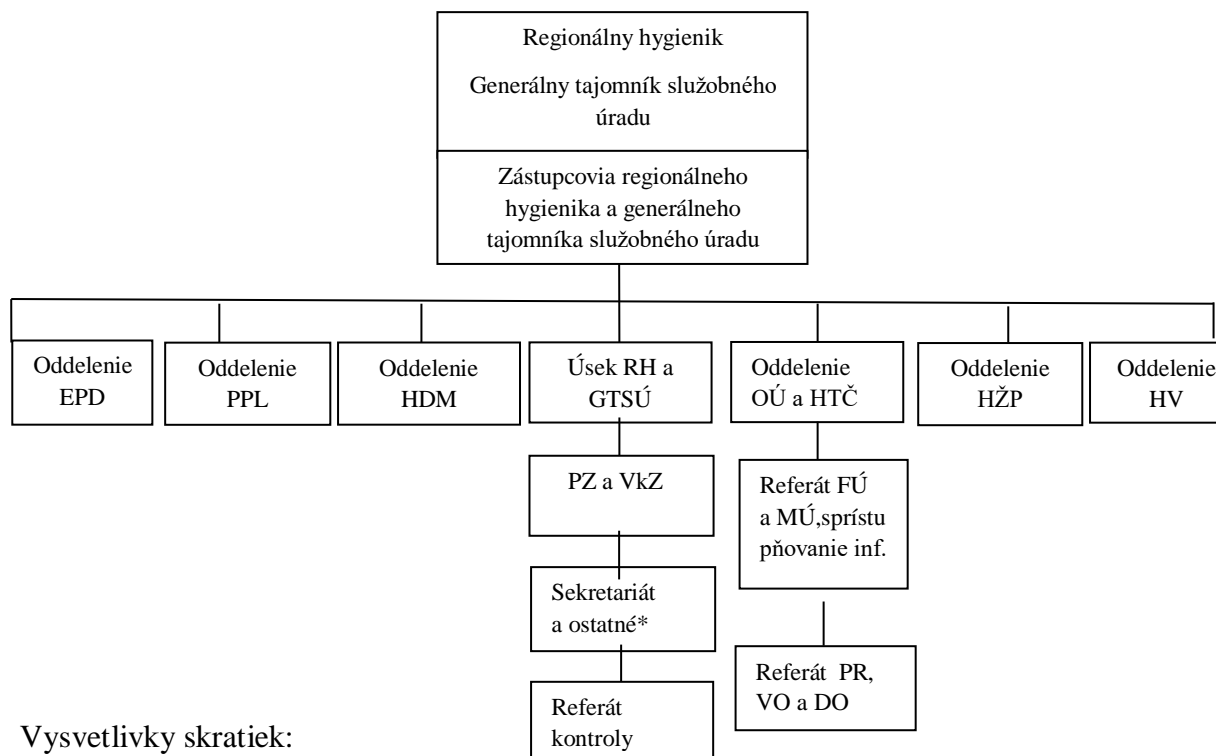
Regionálny hygienik

Generálny tajomník služobného úradu

Zástupcovia regionálneho hygienika a generálneho tajomníka služobného úradu

Oddelenie EPD

Oddelenie PPL

Oddelenie HDM

Úsek RH a GTSÚ

Oddelenie OÚ a HTČ

Oddelenie HŽP

Oddelenie HV

PZ a VkZ

Sekretariát a ostatné*

Referát kontroly

Referát FÚ a MÚ,sprístupňovanie inf.

Referát PR, VO a DO

Vysvetlivky skratiek: